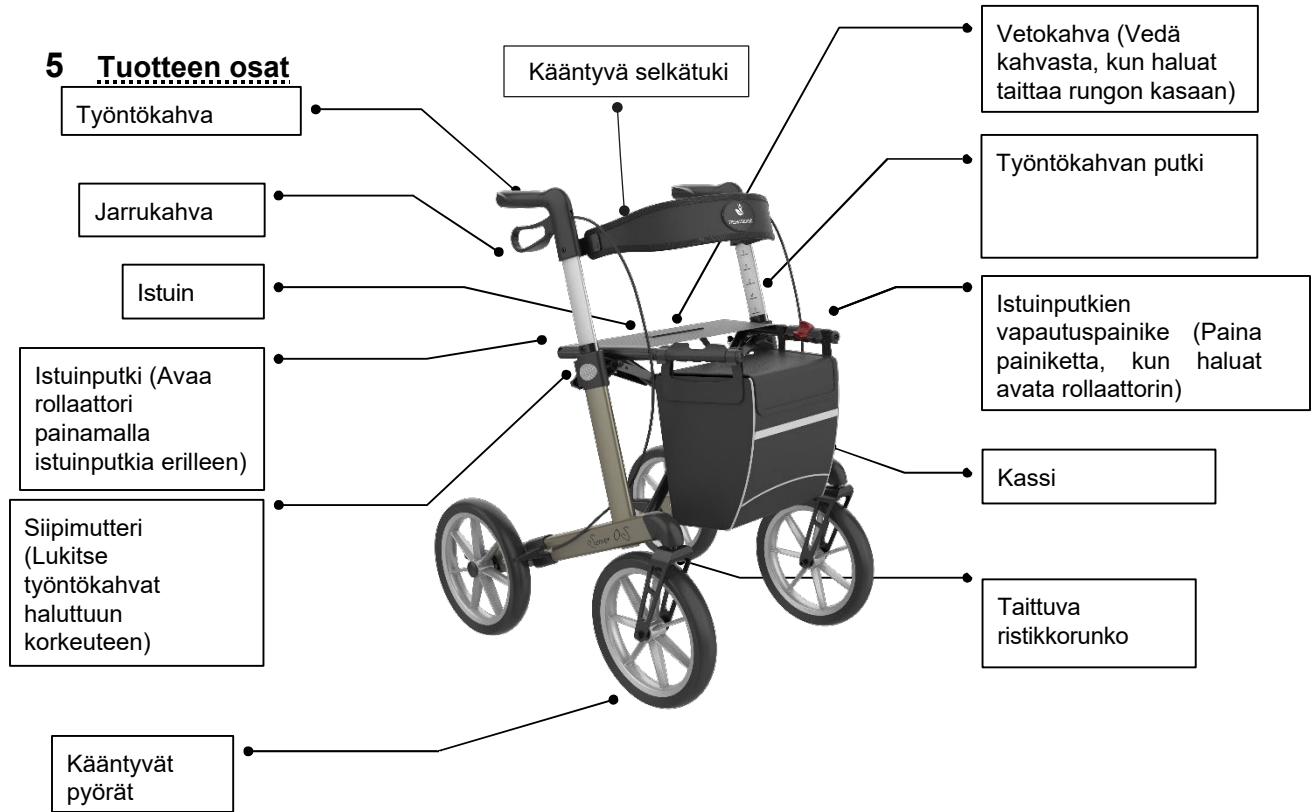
5 Tuotteen osat

Kääntyvä selkätuki

Vetokahva (Vedä kahvasta, kun haluat taittaa rungon kasaan)

Työntökahva

Työntökahvan putki

Jarrukahva

Istuin

Istuinputkien vapautuspainike (Paina painiketta, kun haluat avata rollaattorin)

Istuinputki (Avaa rollaattori painamalla istuinputkia erilleen)

Kassi

Siipimutteri (Lukitse työntökahvat haluttuun korkeuteen)

Taittuva ristikkorunko

Kääntyvät pyörät